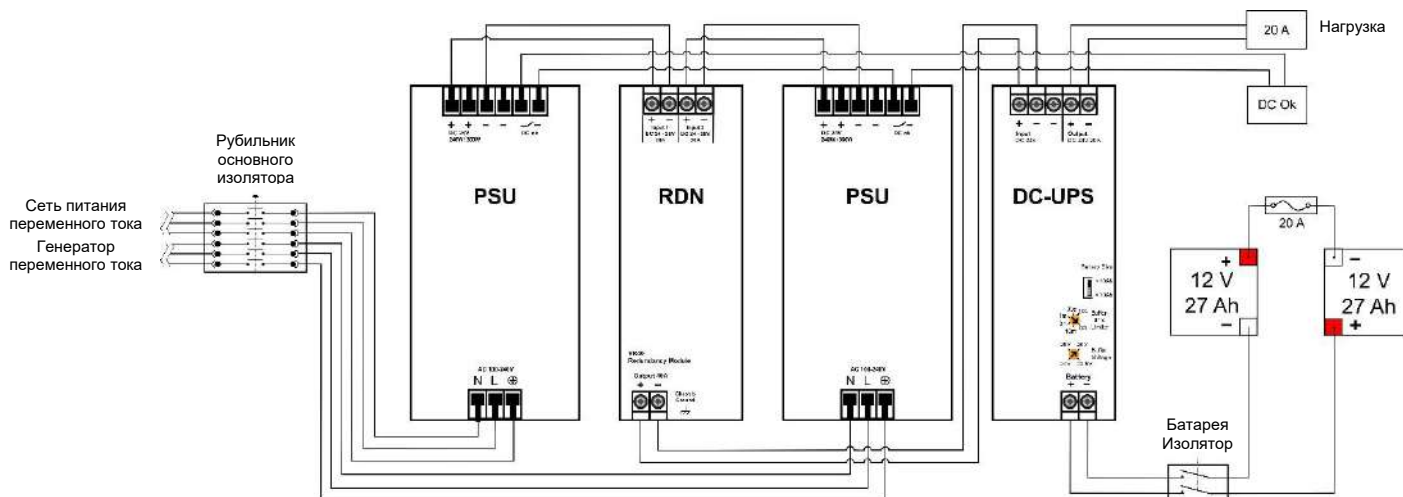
20 A

Нагрузка

DC Ok

Рубильник основного изолятора

Сеть питания переменного тока

Генератор переменного тока

+ + − − DC ok
DC 24V
240W / 320W

Input 1 DC 24 - 28V 20A
Input 2 DC 24 - 28V 20 A

+ + − − DC ok
DC 24V
240W / 320W

+ − − + Input DC 24V
Output DC 24V 20 A

PSU

RDN

PSU

DC-UPS

20 A

+

12 V
27 Ah

−

−

12 V
27 Ah

+

Battery Size

Redundancy Module

Output 40A
+ −

Chassis Ground

AC 100-240V
N L ⊕

AC 100-240V
N L ⊕

Battery
+ −

Батарея Изолятор